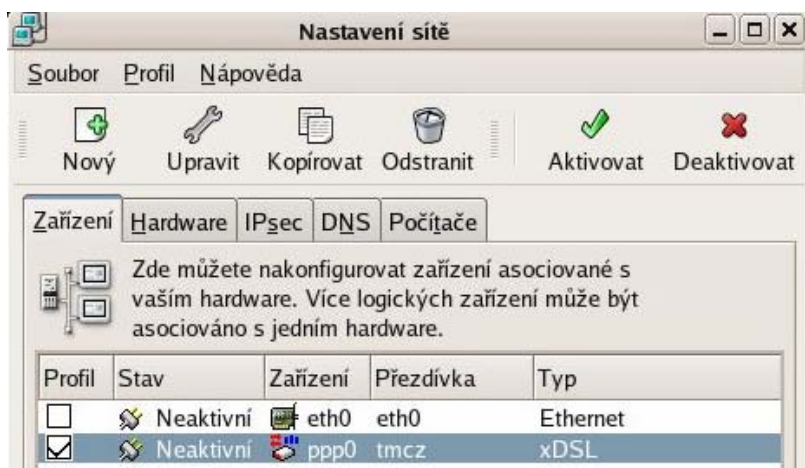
Nastavení sítě

Soubor Profil Nápověda

Nový Upravit Kopírovat Odstranit Aktivovat Deaktivovat

Zařízení Hardware IPsec DNS Počítače

Zde můžete nakonfigurovat zařízení asociované s vaším hardware. Více logických zařízení může být asociováno s jedním hardware.

| Profil | Stav | Zařízení | Přezdívka | Typ |
|---|---|---|---|---|
| ☐ | Neaktivní | eth0 | eth0 | Ethernet |
| ☑ | Neaktivní | ppp0 | tmcz | xDSL |